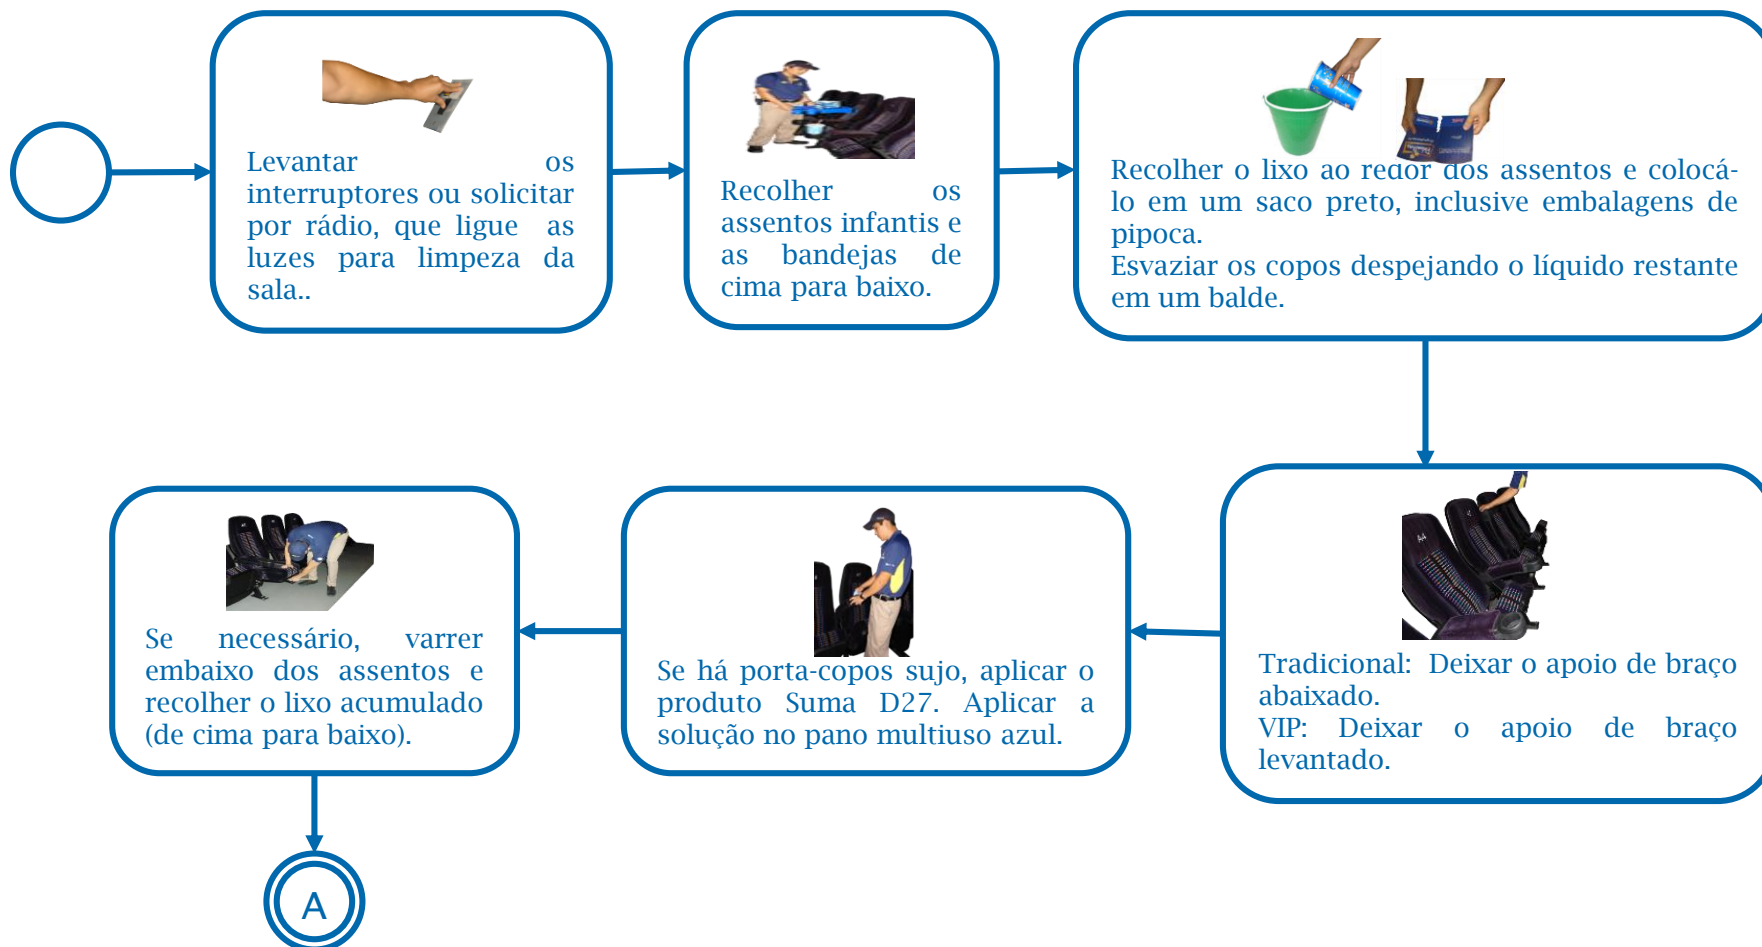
Levantar os interruptores ou solicitar por rádio, que ligue as luzes para limpeza da sala..

Recolher os assentos infantis e as bandejas de cima para baixo.

Recolher o lixo ao redor dos assentos e colocá-lo em um saco preto, inclusive embalagens de pipoca.
Esvaziar os copos despejando o líquido restante em um balde.

Tradicional: Deixar o apoio de braço abaixado.
VIP: Deixar o apoio de braço levantado.

Se há porta-copos sujo, aplicar o produto Suma D27. Aplicar a solução no pano multiuso azul.

Se necessário, varrer embaixo dos assentos e recolher o lixo acumulado (de cima para baixo).

A